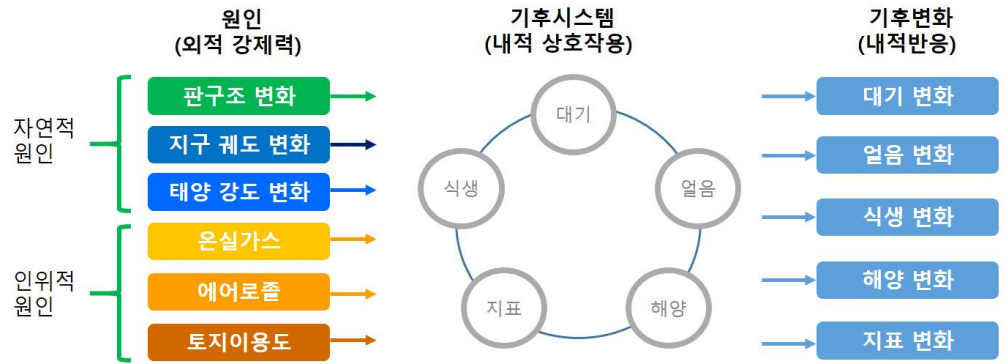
원인
(외적 강제력)

자연적 원인

판구조 변화

지구 궤도 변화

태양 강도 변화

인위적 원인

온실가스

에어로졸

토지이용도

기후시스템
(내적 상호작용)

대기

얼음

해양

지표

식생

기후변화
(내적반응)

대기 변화

얼음 변화

식생 변화

해양 변화

지표 변화